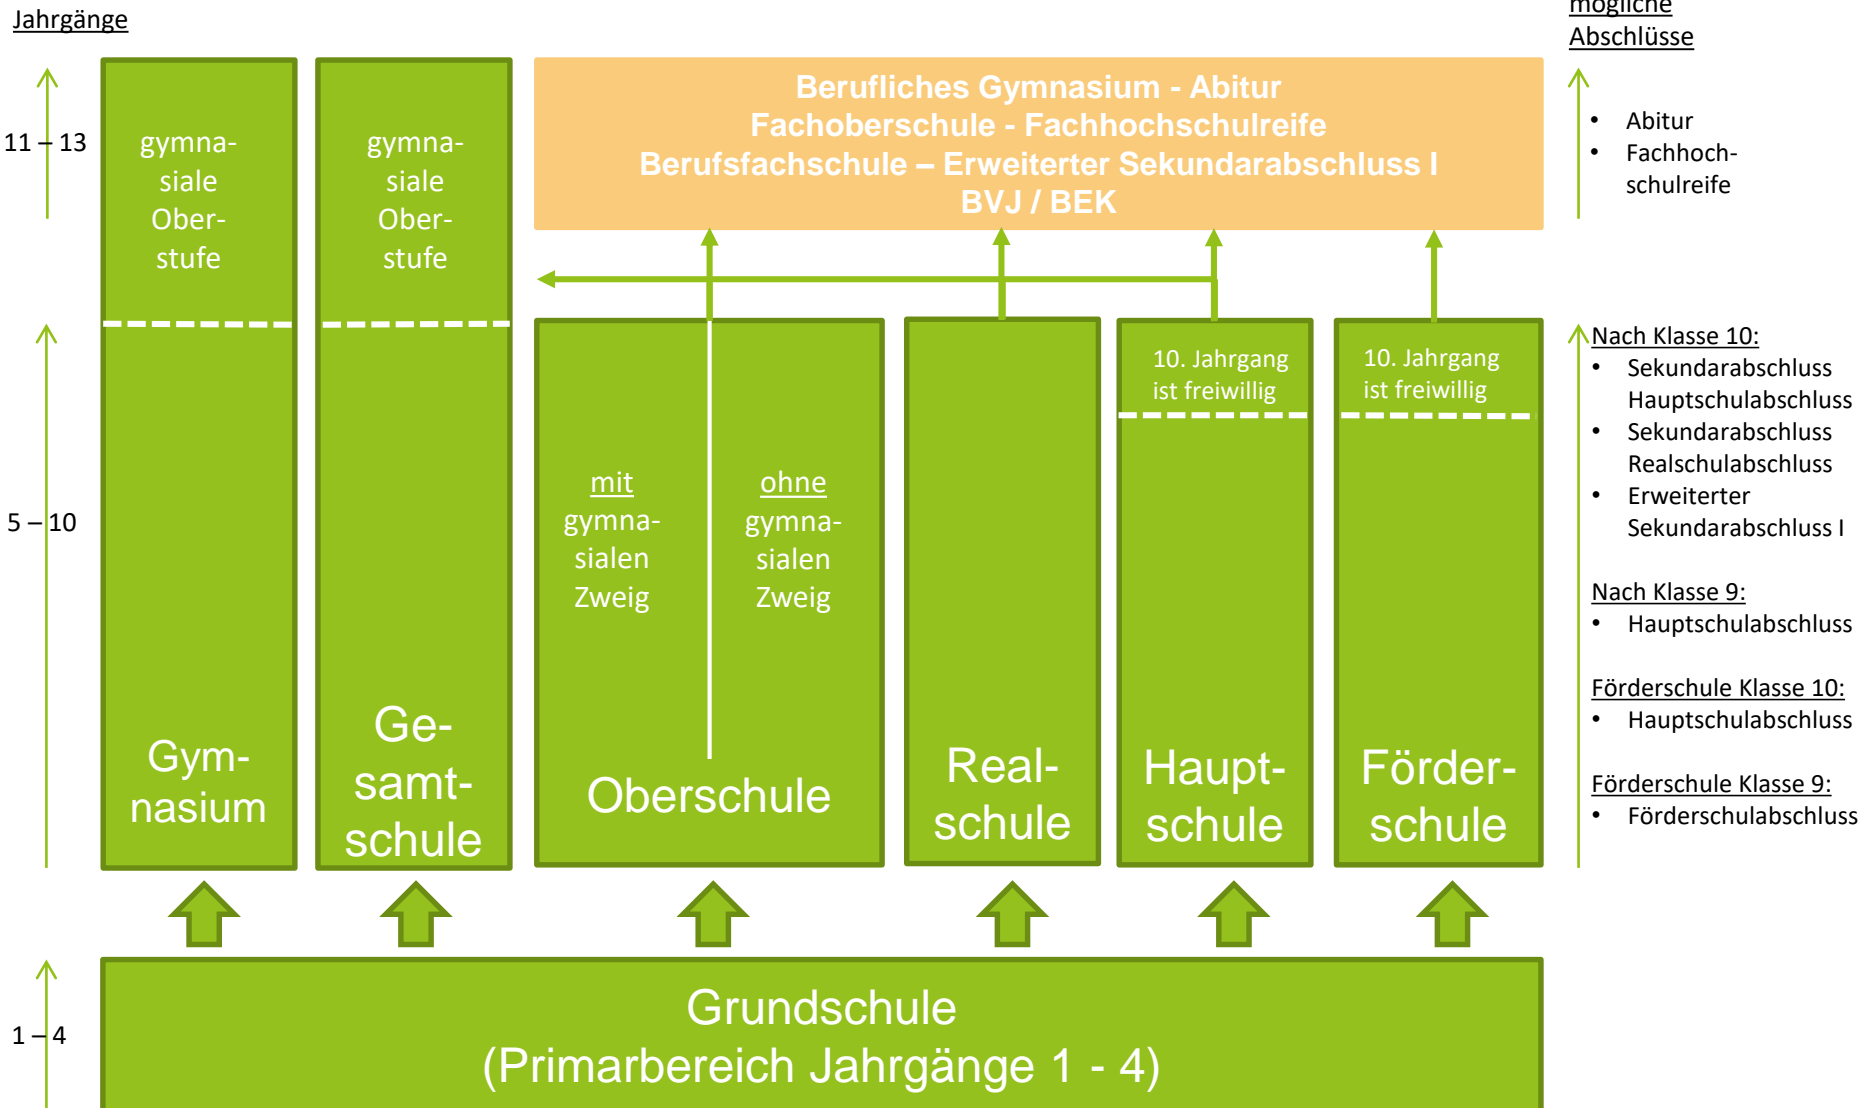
Jahrgänge

11 – 13

5 – 10

1 – 4

gymnasiale Oberstufe

Gymnasium

gymnasiale Oberstufe

Gesamtschule

Berufliches Gymnasium - Abitur
Fachoberschule - Fachhochschulreife
Berufsfachschule – Erweiterter Sekundarabschluss I
BVJ / BEK

mit gymnasialen Zweig

ohne gymnasialen Zweig

Oberschule

Realschule

10. Jahrgang ist freiwillig

Hauptschule

10. Jahrgang ist freiwillig

Förderschule

Grundschule
(Primarbereich Jahrgänge 1 - 4)

mögliche Abschlüsse

• Abitur
• Fachhochschulreife

Nach Klasse 10:
• Sekundarabschluss Hauptschulabschluss
• Sekundarabschluss Realschulabschluss
• Erweiterter Sekundarabschluss I

Nach Klasse 9:
• Hauptschulabschluss

Förderschule Klasse 10:
• Hauptschulabschluss

Förderschule Klasse 9:
• Förderschulabschluss